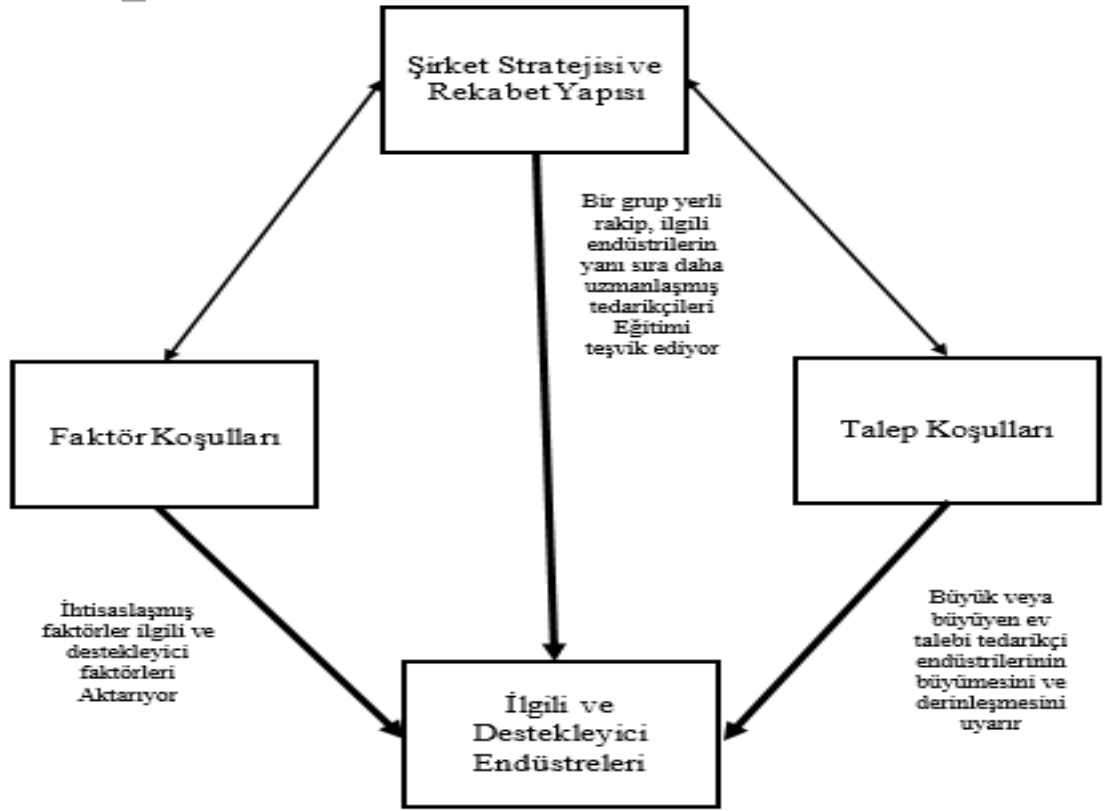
Şirket Stratejisi ve Rekabet Yapısı

Bir grup yerli rakip, ilgili endüstrilerin yanı sıra daha uzmanlaşmış tedarikçileri Eğitimi teşvik ediyor

Faktör Koşulları

Talep Koşulları

İhtisaslaşmış faktörler ilgili ve destekleyici faktörleri Aktarıyor

Büyük veya büyüyen ev talebi tedarikçi endüstrilerinin büyümesini ve derinleşmesini uyarır

İlgili ve Destekleyici Endüstreleri